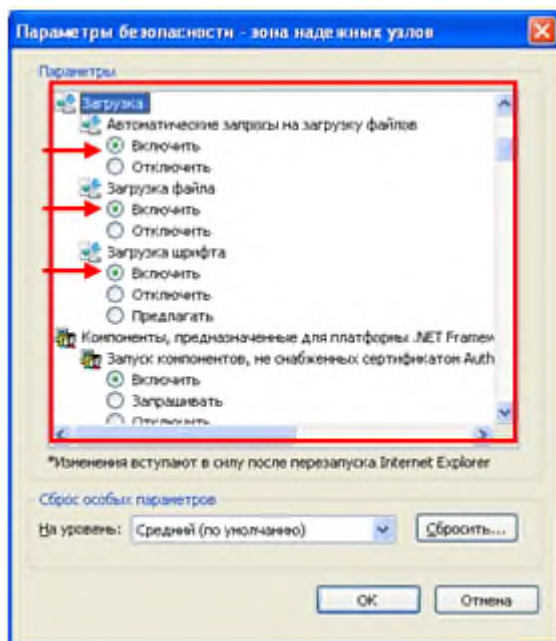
Параметры безопасности - зона надежных узлов

Параметры

Загрузка
Автоматические запросы на загрузку файлов
Включить
Отключить
Загрузка файла
Включить
Отключить
Загрузка шрифта
Включить
Отключить
Предлагать
Компоненты, предназначенные для платформы .NET Framew
Запуск компонентов, не снабженных сертификатом Auth
Включить
Запрашивать
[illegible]

*Изменения вступают в силу после перезапуска Internet Explorer

Сброс особых параметров
На уровень: Средний (по умолчанию)
Сбросить...

ОК
Отмена